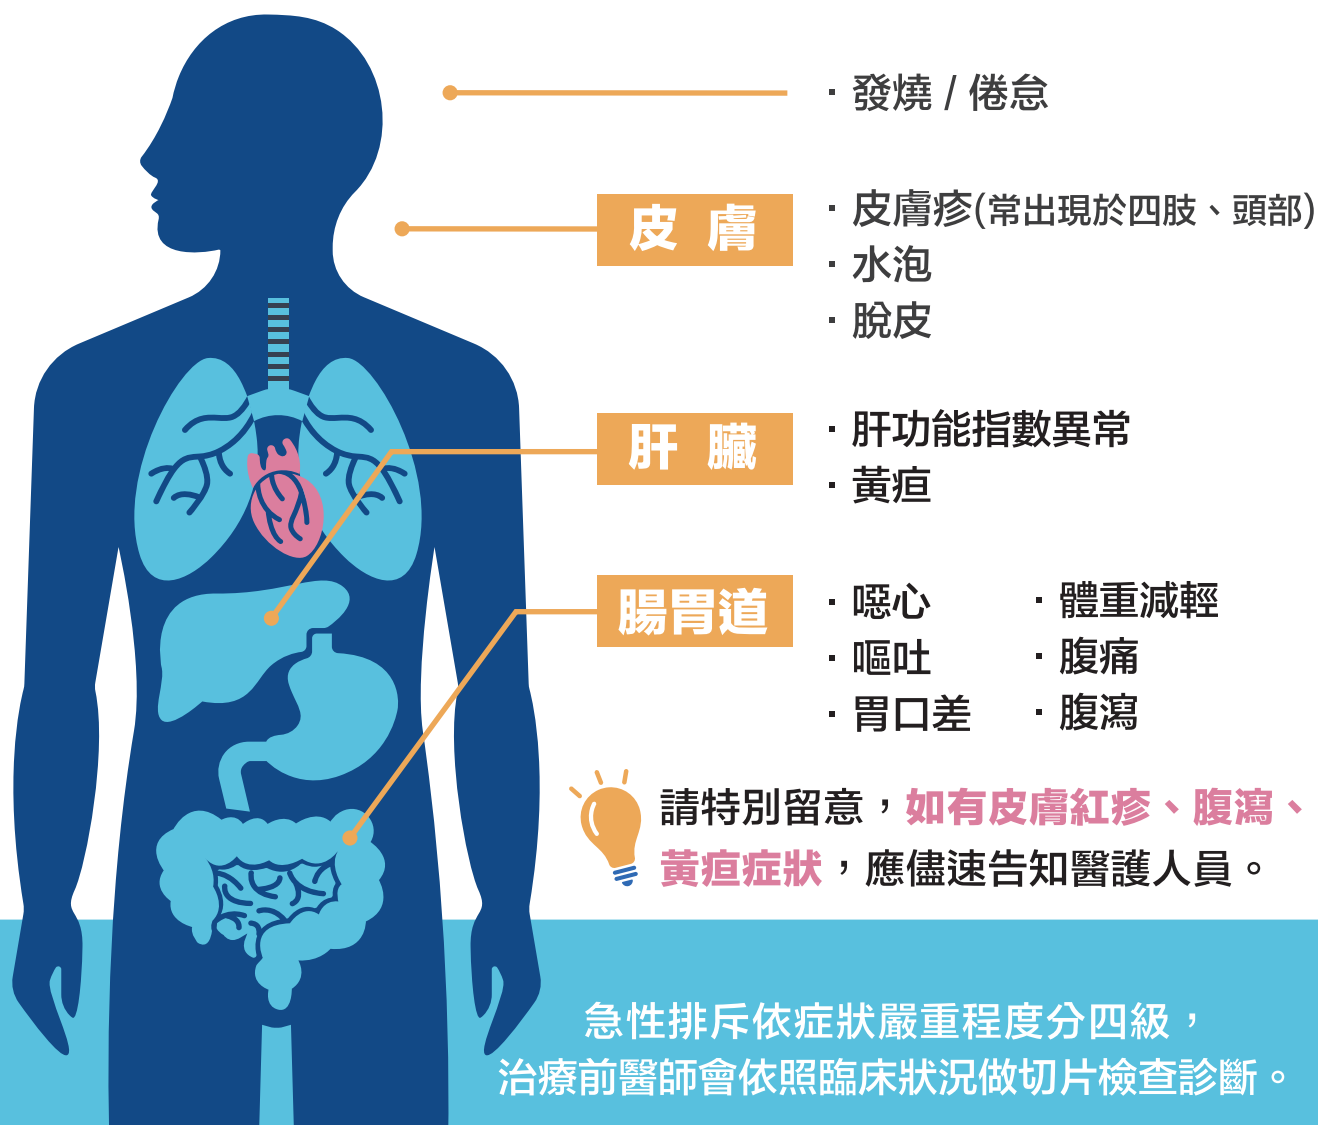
‧ 發燒 / 倦怠

皮 膚

‧ 皮膚疹(常出現於四肢、頭部)
‧ 水泡
‧ 脫皮

肝 臟

‧ 肝功能指數異常
‧ 黃疸

腸胃道

‧ 噁心
‧ 嘔吐
‧ 胃口差

‧ 體重減輕
‧ 腹痛
‧ 腹瀉

請特別留意，如有皮膚紅疹、腹瀉、黃疸症狀，應儘速告知醫護人員。

急性排斥依症狀嚴重程度分四級，治療前醫師會依照臨床狀況做切片檢查診斷。